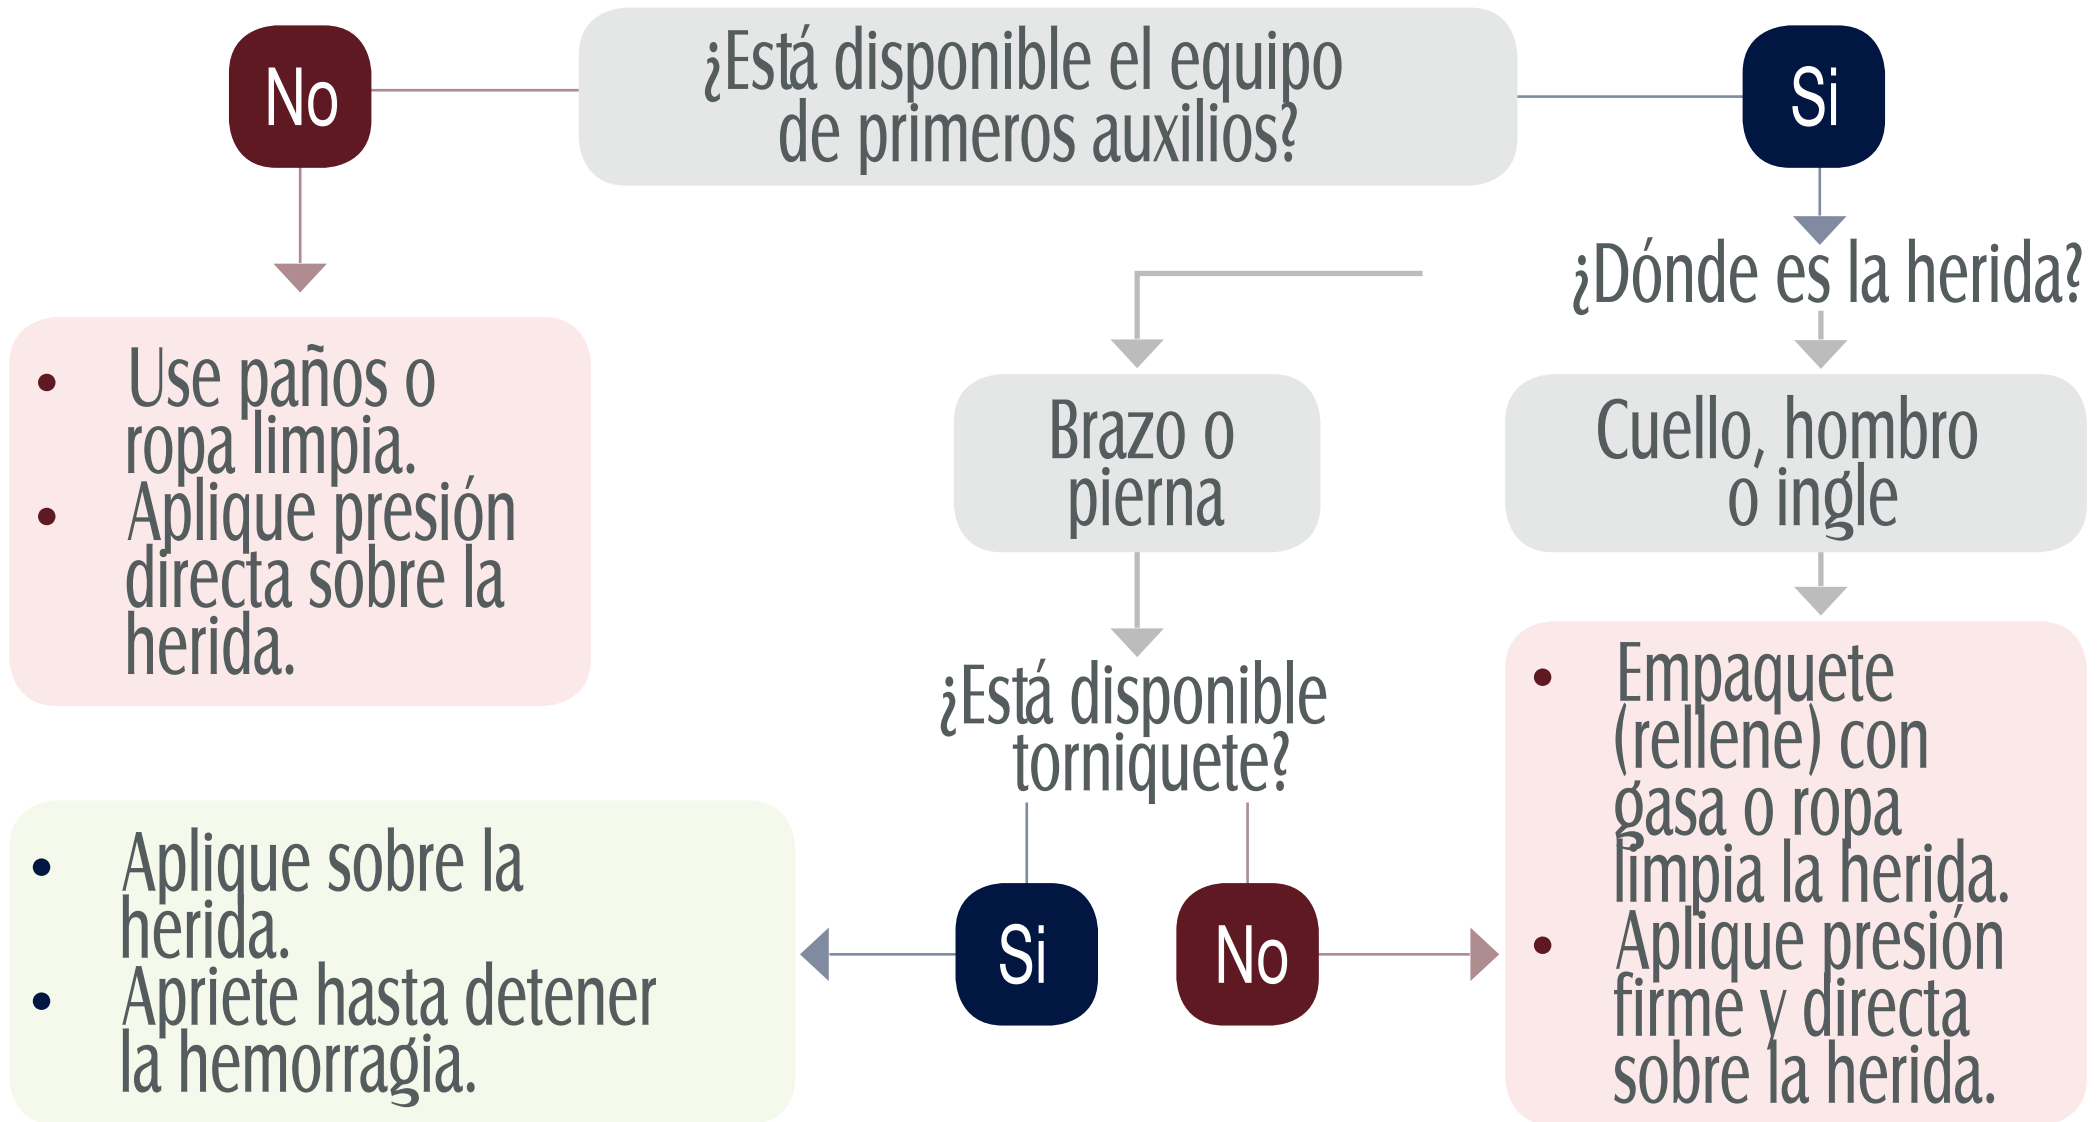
No

¿Está disponible el equipo de primeros auxilios?

Si

- Use paños o ropa limpia.
- Aplique presión directa sobre la herida.

¿Dónde es la herida?

Brazo o pierna

Cuello, hombro o ingle

¿Está disponible torniquete?

Si

No

- Aplique sobre la herida.
- Apriete hasta detener la hemorragia.

- Empaquete (rellene) con gasa o ropa limpia la herida.
- Aplique presión firme y directa sobre la herida.